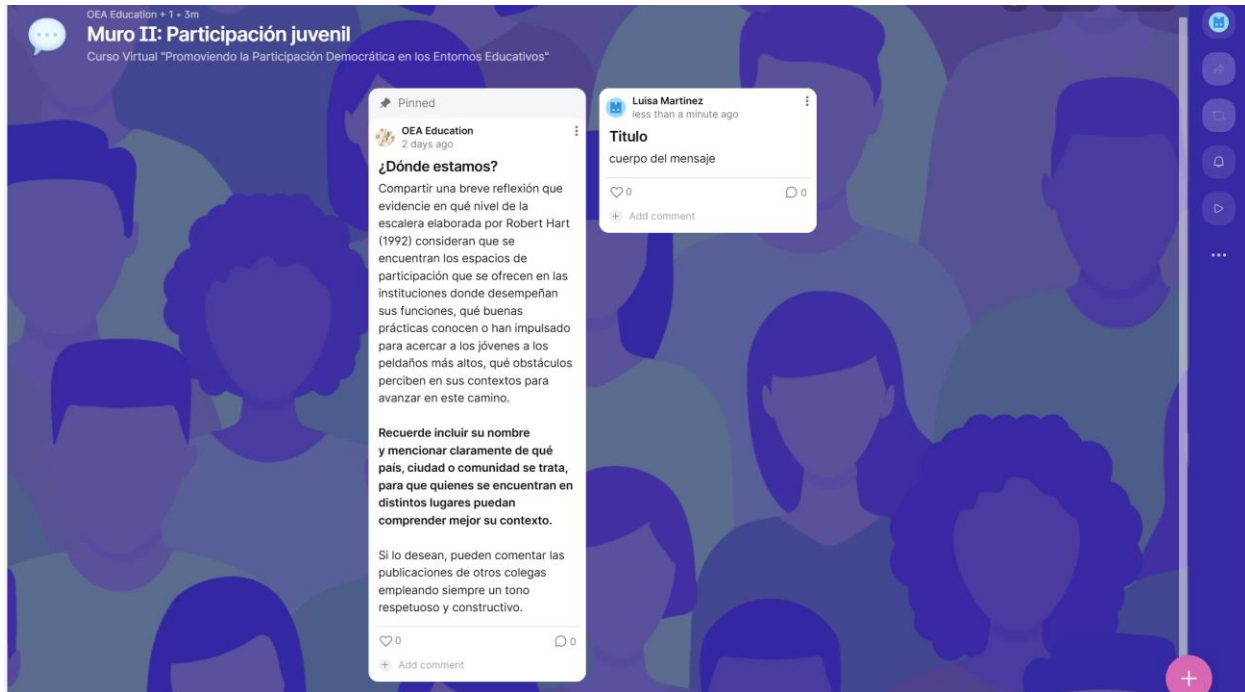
OEA Education + 1 • 3m
Muro II: Participación juvenil
Curso Virtual "Promoviendo la Participación Democrática en los Entornos Educativos"

Pinned
OEA Education
2 days ago
¿Dónde estamos?
Compartir una breve reflexión que evidencie en qué nivel de la escalera elaborada por Robert Hart (1992) consideran que se encuentran los espacios de participación que se ofrecen en las instituciones donde desempeñan sus funciones, qué buenas prácticas conocen o han impulsado para acercar a los jóvenes a los peldaños más altos, qué obstáculos perciben en sus contextos para avanzar en este camino.

Recuerde incluir su nombre y mencionar claramente de qué país, ciudad o comunidad se trata, para que quienes se encuentran en distintos lugares puedan comprender mejor su contexto.

Si lo desean, pueden comentar las publicaciones de otros colegas empleando siempre un tono respetuoso y constructivo.

0
0
Add comment

Luisa Martinez
less than a minute ago
Titulo
cuerpo del mensaje
0
0
Add comment

...
+